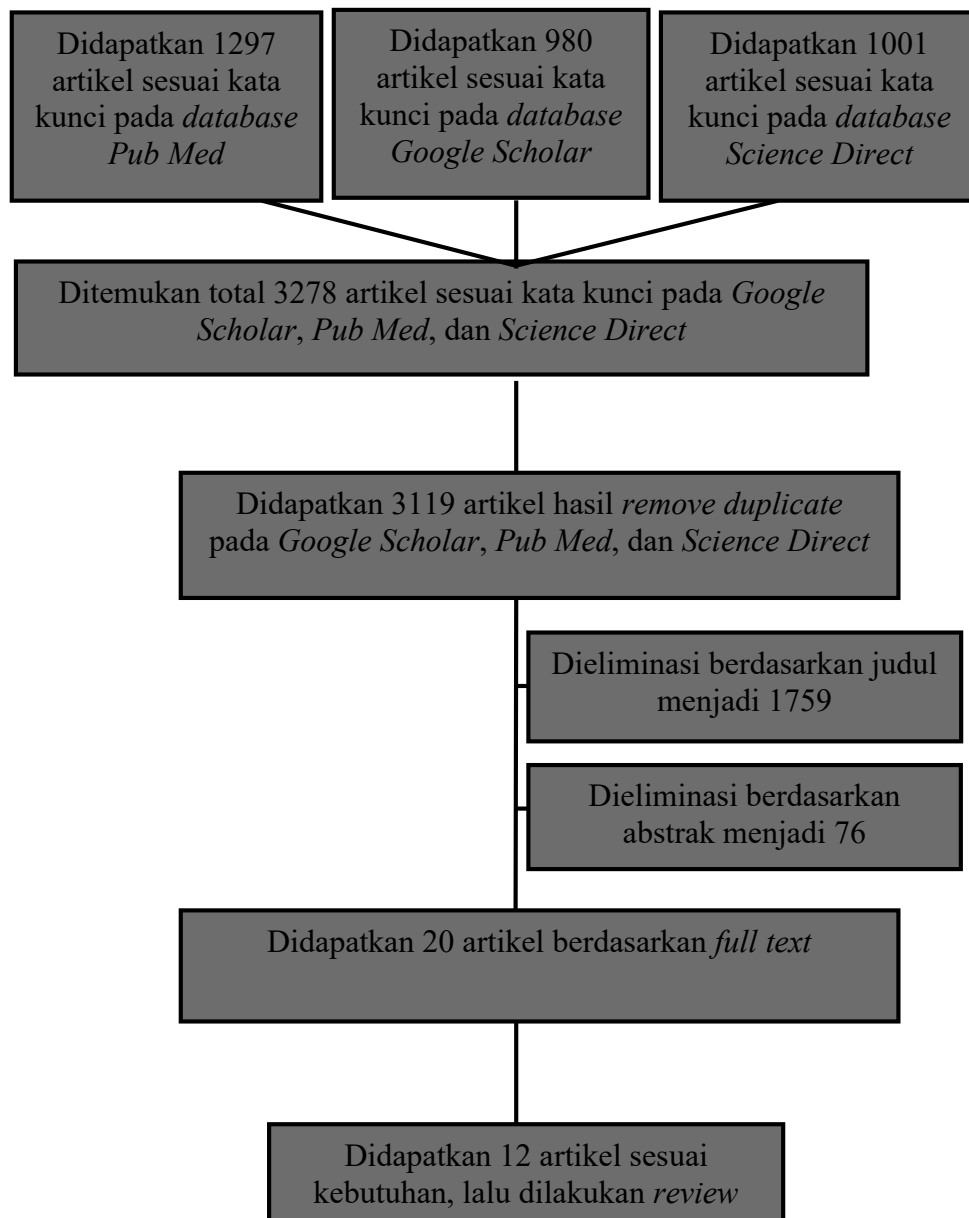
Didapatkan 1297 artikel sesuai kata kunci pada *database Pub Med*

Didapatkan 980 artikel sesuai kata kunci pada *database Google Scholar*

Didapatkan 1001 artikel sesuai kata kunci pada *database Science Direct*

Ditemukan total 3278 artikel sesuai kata kunci pada *Google Scholar*, *Pub Med*, dan *Science Direct*

Didapatkan 3119 artikel hasil *remove duplicate* pada *Google Scholar*, *Pub Med*, dan *Science Direct*

Dieliminasi berdasarkan judul menjadi 1759

Dieliminasi berdasarkan abstrak menjadi 76

Didapatkan 20 artikel berdasarkan *full text*

Didapatkan 12 artikel sesuai kebutuhan, lalu dilakukan *review*